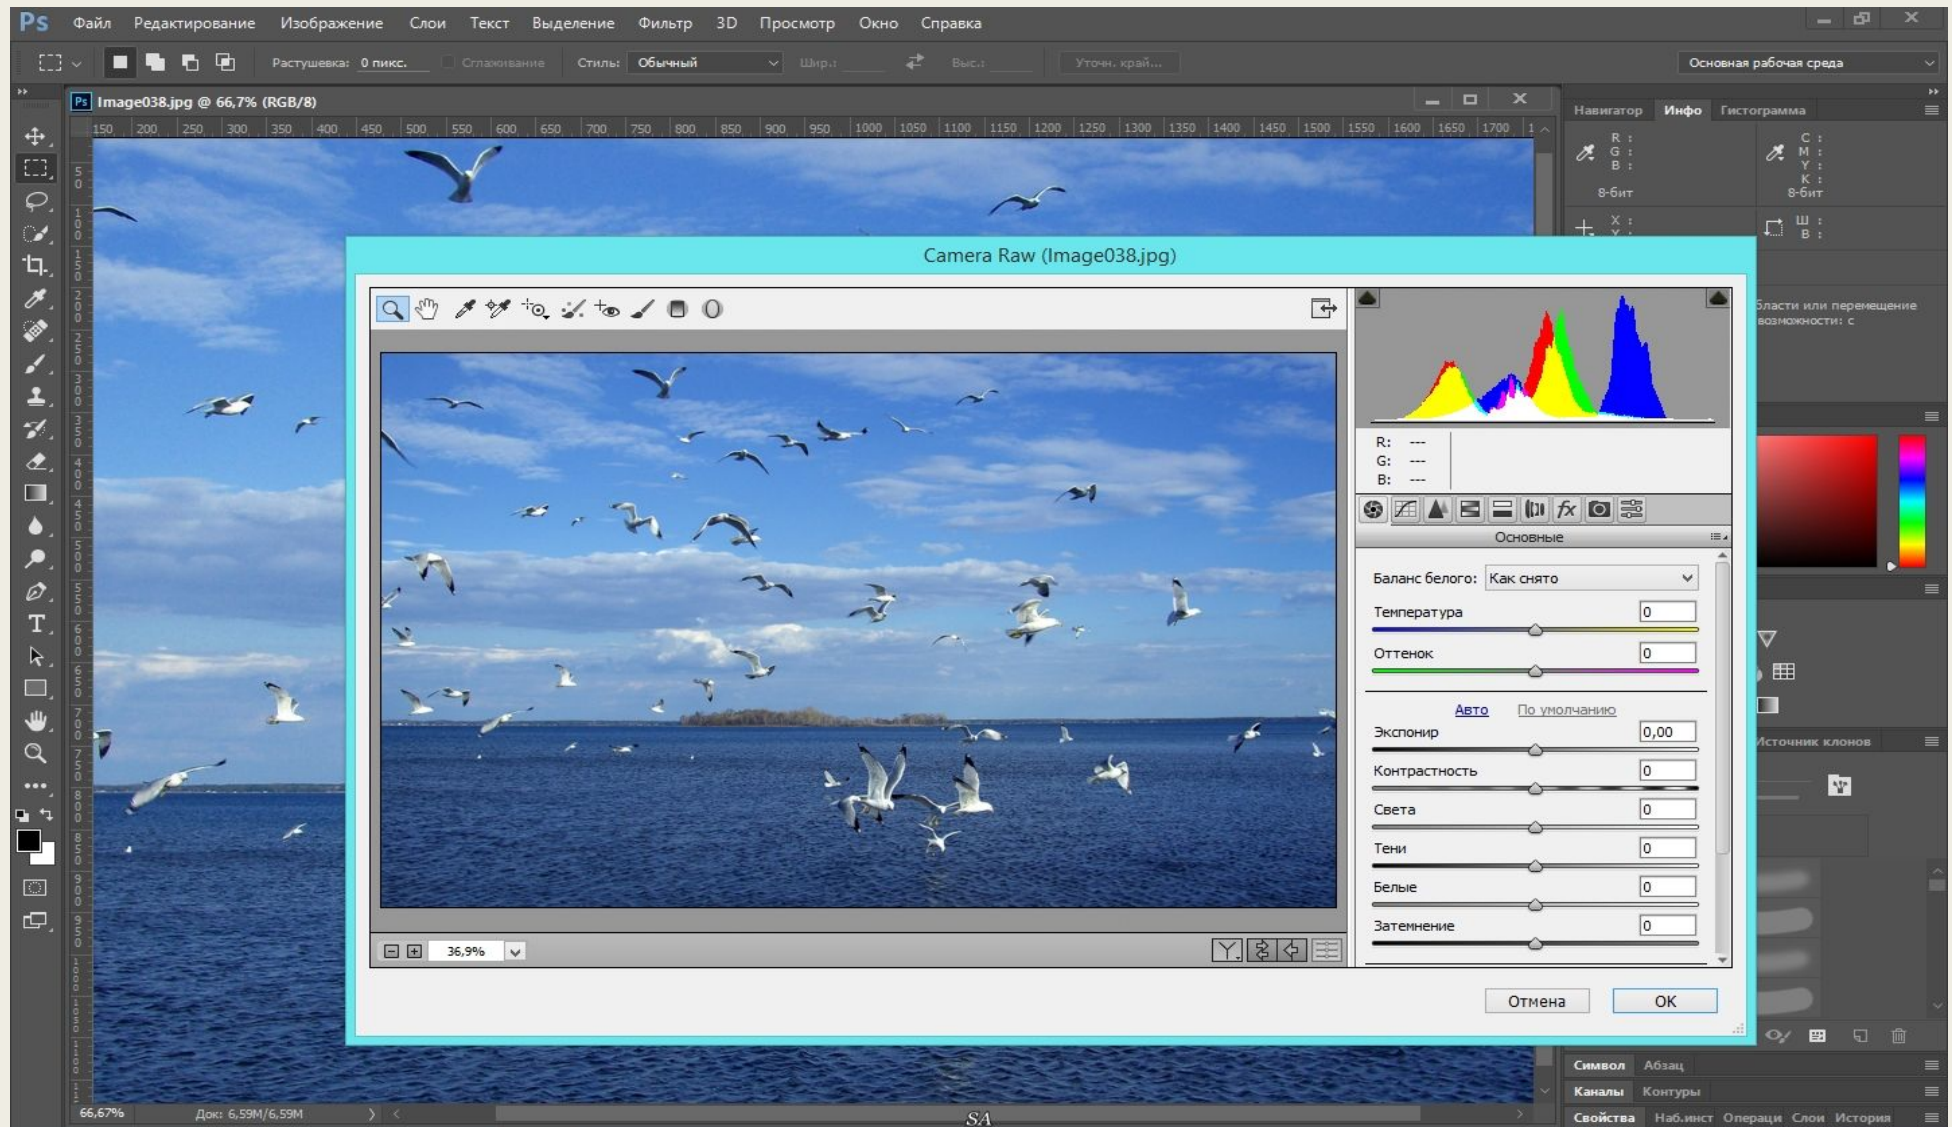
Ps Файл Редактирование Изображение Слои Текст Выделение Фильтр 3D Просмотр Окно Справка

Растушевка: 0 пикс. Сглаживание Стиль: Обычный Шир.: Выс.: Уточн. край... Основная рабочая среда

Image038.jpg @ 66,7% (RGB/8)

150 200 250 300 350 400 450 500 550 600 650 700 750 800 850 900 950 1000 1050 1100 1150 1200 1250 1300 1350 1400 1450 1500 1550 1600 1650 1700

Навигатор Инфо Гистограмма

R : G : B : 8-бит C : M : Y : K : 8-бит X : Y : Ш : В :

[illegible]бласти или перемещение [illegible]возможности: с

Camera Raw (Image038.jpg)

R: ---
G: ---
B: ---

Основные

Баланс белого: Как снято

Температура 0

Оттенок 0

Авто По умолчанию

Экспонир 0,00

Контрастность 0

Света 0

Тени 0

Белые 0

Затемнение 0

36,9%

Отмена OK

Источник клонов

Символ Абзац

Каналы Контуры

Свойства Наб.инст Операци Слои История

66,67% Док: 6,59M/6,59M

SA